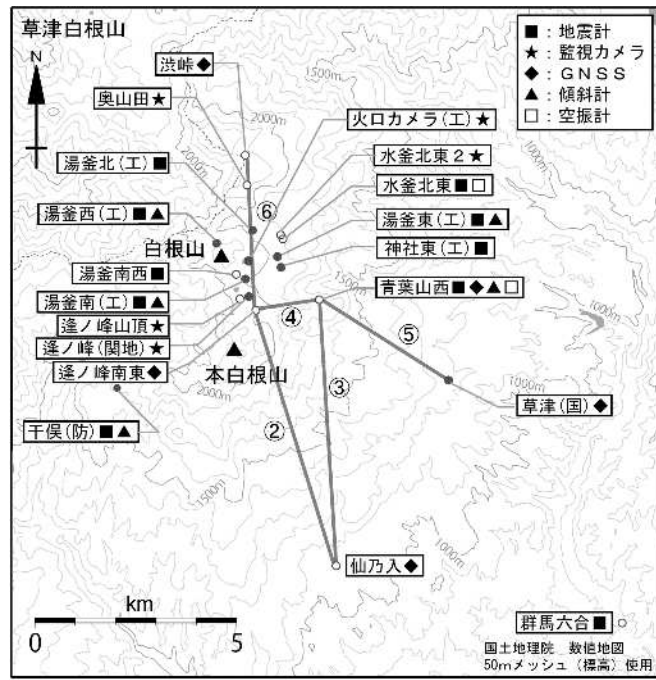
草津白根山

N

■：地震計
★：監視カメラ
◆：ＧＮＳＳ
▲：傾斜計
□：空振計

渋峠◆
奥山田★
火口カメラ（エ）★
湯釜北（エ）■
水釜北東２★
水釜北東■□
湯釜西（エ）■▲
湯釜東（エ）■▲
神社東（エ）■
白根山
湯釜南西■
青葉山西■◆▲□
湯釜南（エ）■▲
逢ノ峰山頂★
逢ノ峰（関地）★
逢ノ峰南東◆
本白根山
草津（国）◆
干俣（防）■▲
仙乃入◆
群馬六合■

⑥
④
⑤
③
②

1500m
2000m
2000m
1500m
1000m
1000m
1000m
2000m
1500m
1000m
1000m

km
0
5

国土地理院　数値地図
50mメッシュ（標高）使用